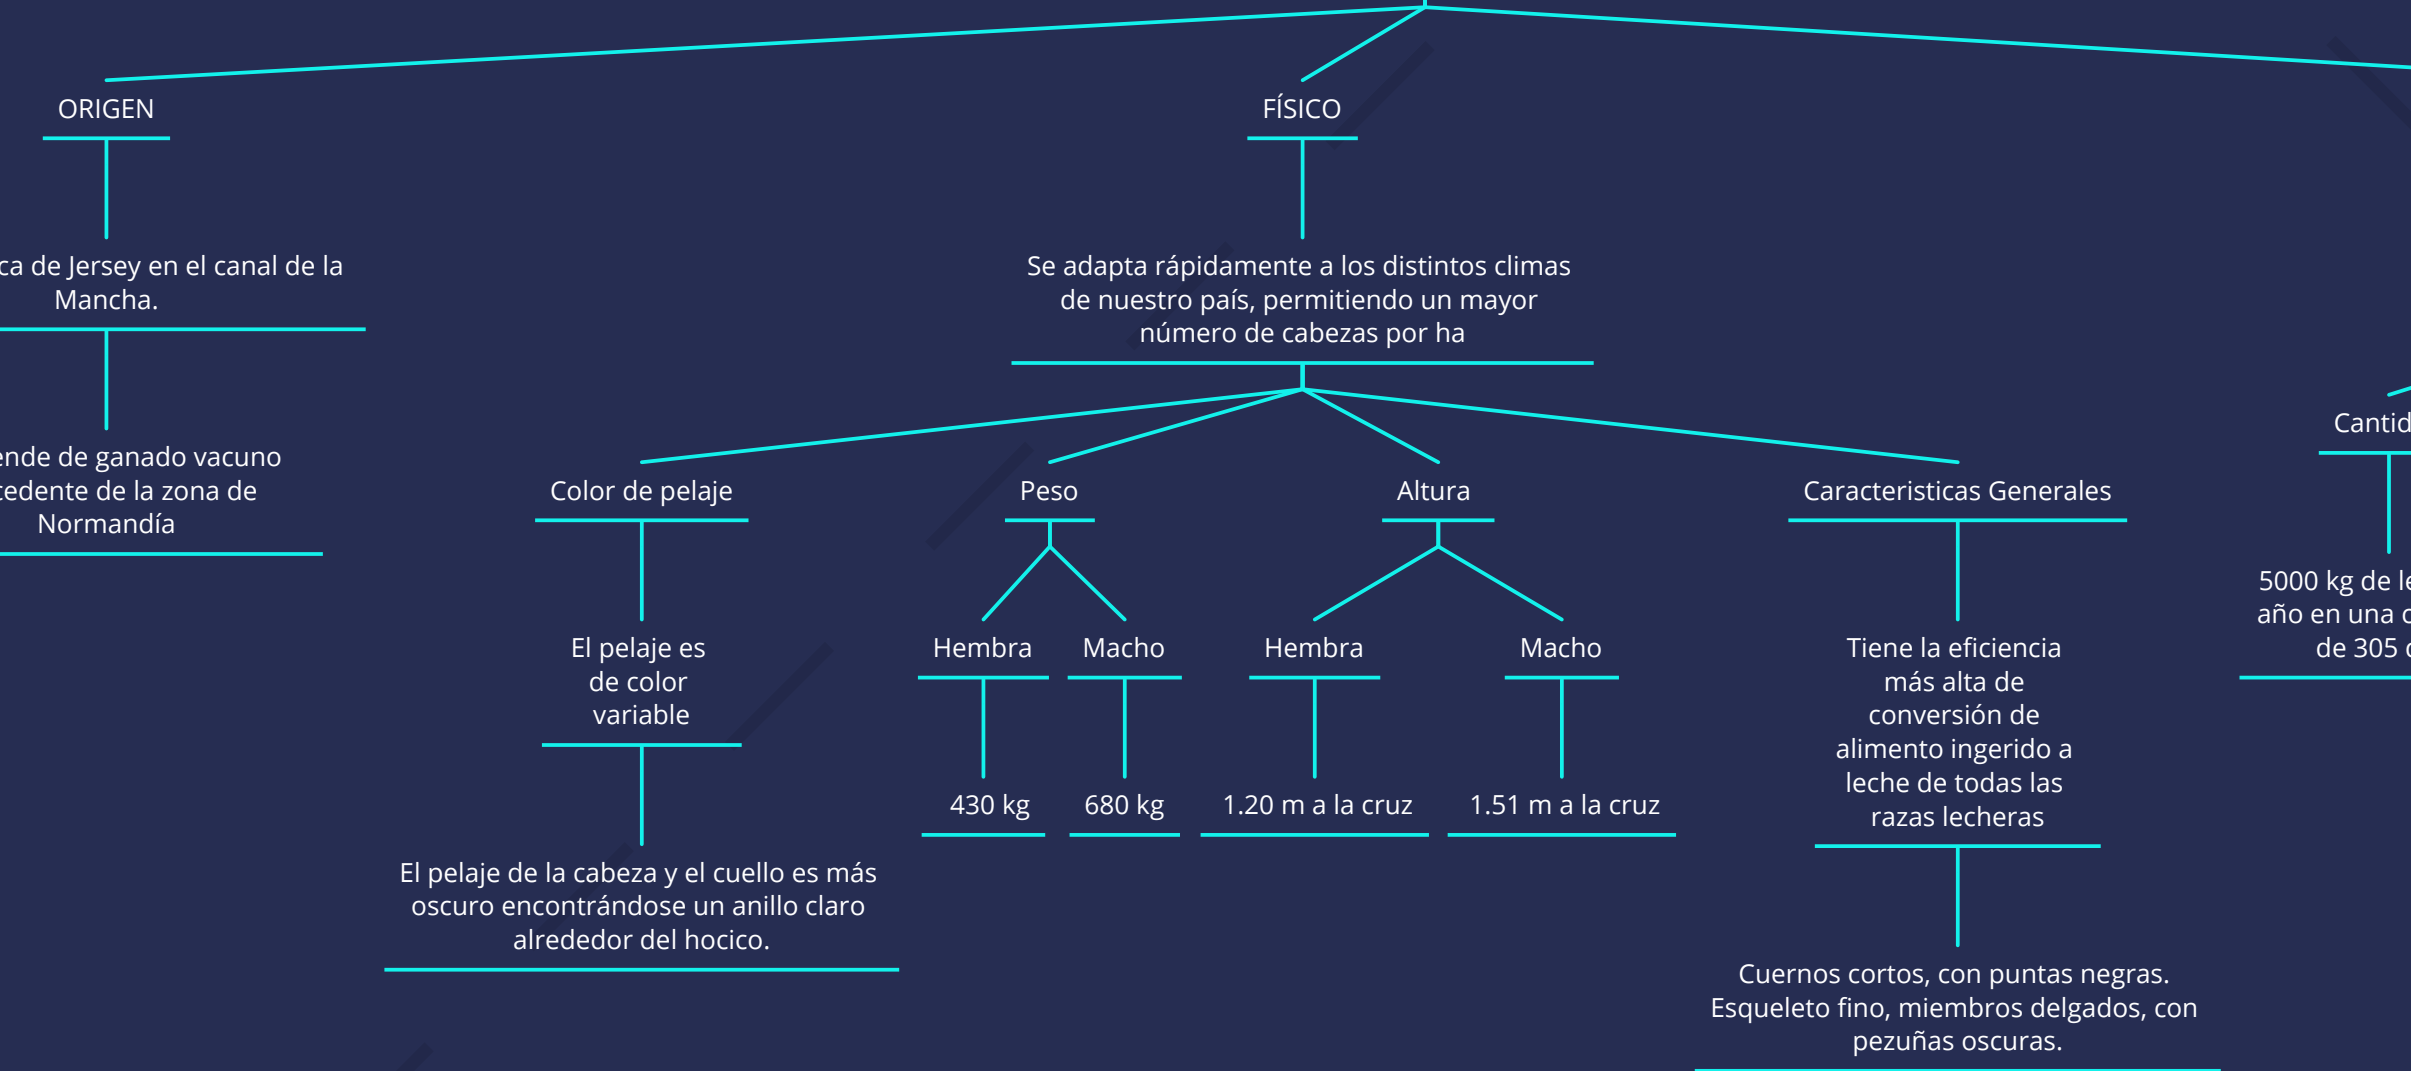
ORIGEN

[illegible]ca de Jersey en el canal de la Mancha.

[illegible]ende de ganado vacuno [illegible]tedente de la zona de Normandía

FÍSICO

Se adapta rápidamente a los distintos climas de nuestro país, permitiendo un mayor número de cabezas por ha

Color de pelaje

El pelaje es de color variable

El pelaje de la cabeza y el cuello es más oscuro encontrándose un anillo claro alrededor del hocico.

Peso

Hembra

430 kg

Macho

680 kg

Altura

Hembra

1.20 m a la cruz

Macho

1.51 m a la cruz

Caracteristicas Generales

Tiene la eficiencia más alta de conversión de alimento ingerido a leche de todas las razas lecheras

Cuernos cortos, con puntas negras. Esqueleto fino, miembros delgados, con pezuñas oscuras.

Cantid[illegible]

5000 kg de le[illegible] año en una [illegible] de 305 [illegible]